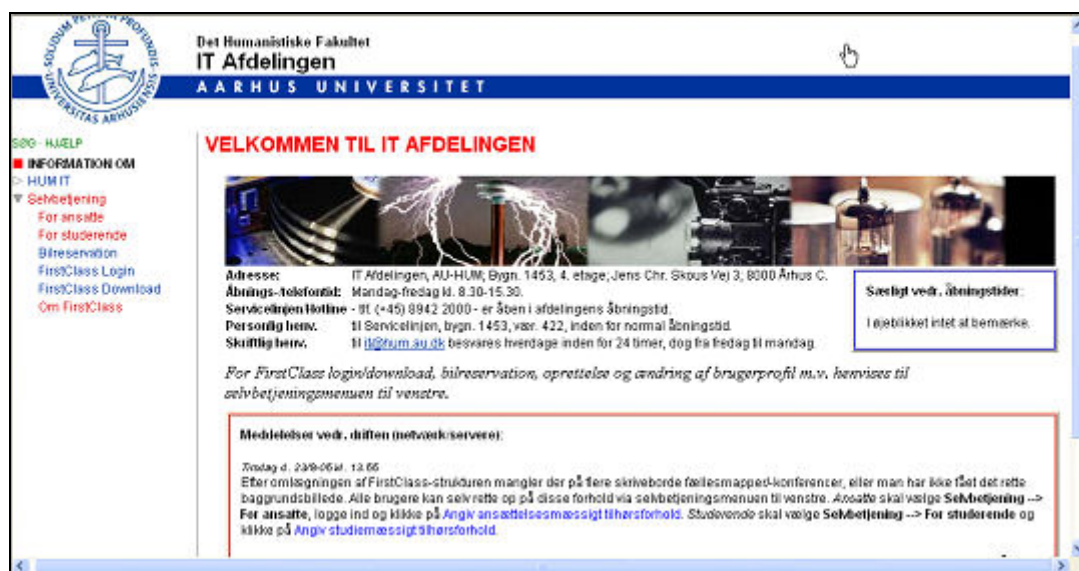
SOLIDUM PETIT IN PROFUNDIS UNIVERSITAS ARHUSIENSIS

Det Humanistiske Fakultet
IT Afdelingen
AARHUS UNIVERSITET

SØG · HJÆLP
INFORMATION OM
HUM IT
Selvbetjening
For ansatte
For studerende
Bilreservation
FirstClass Login
FirstClass Download
Om FirstClass

VELKOMMEN TIL IT AFDELINGEN

| | |
|---|---|
| Adresse: | IT Afdelingen, AU-HUM; Bygn. 1453, 4. etage; Jens Chr. Skous Vej 3; 8000 Århus C. |
| Åbnings-/telefontid: | Mandag-fredag kl. 8.30-15.30. |
| Servicelinjen/Hotline | - tlf. (+45) 8942 2000 - er åben i afdelingens åbningstid. |
| Personlig henv. | til Servicelinjen, bygn. 1453, vær. 422, inden for normal åbningstid. |
| Skriftlig henv. | til it@hum.au.dk besvares hverdage inden for 24 timer, dog fra fredag til mandag. |

Særligt vedr. åbningstider:

I øjeblikket intet at bemærke.

For FirstClass login/download, bilreservation, oprettelse og ændring af brugerprofil m.v. henvises til selvbetjeningsmenuen til venstre.

Meddelelser vedr. driften (netværk/servere):

Tirsdag d. 23/8-05 kl. 13.55
Efter omlægningen af FirstClass-strukturen mangler der på flere skriveborde fællesmapper/-konferencer, eller man har ikke fået det rette baggrundsbillede. Alle brugere kan selv rette op på disse forhold via selvbetjeningsmenuen til venstre. Ansatte skal vælge Selvbetjening --> For ansatte, logge ind og klikke på Angiv ansættelsesmæssigt tilhørsforhold. Studerende skal vælge Selvbetjening --> For studerende og klikke på Angiv studiemæssigt tilhørsforhold.